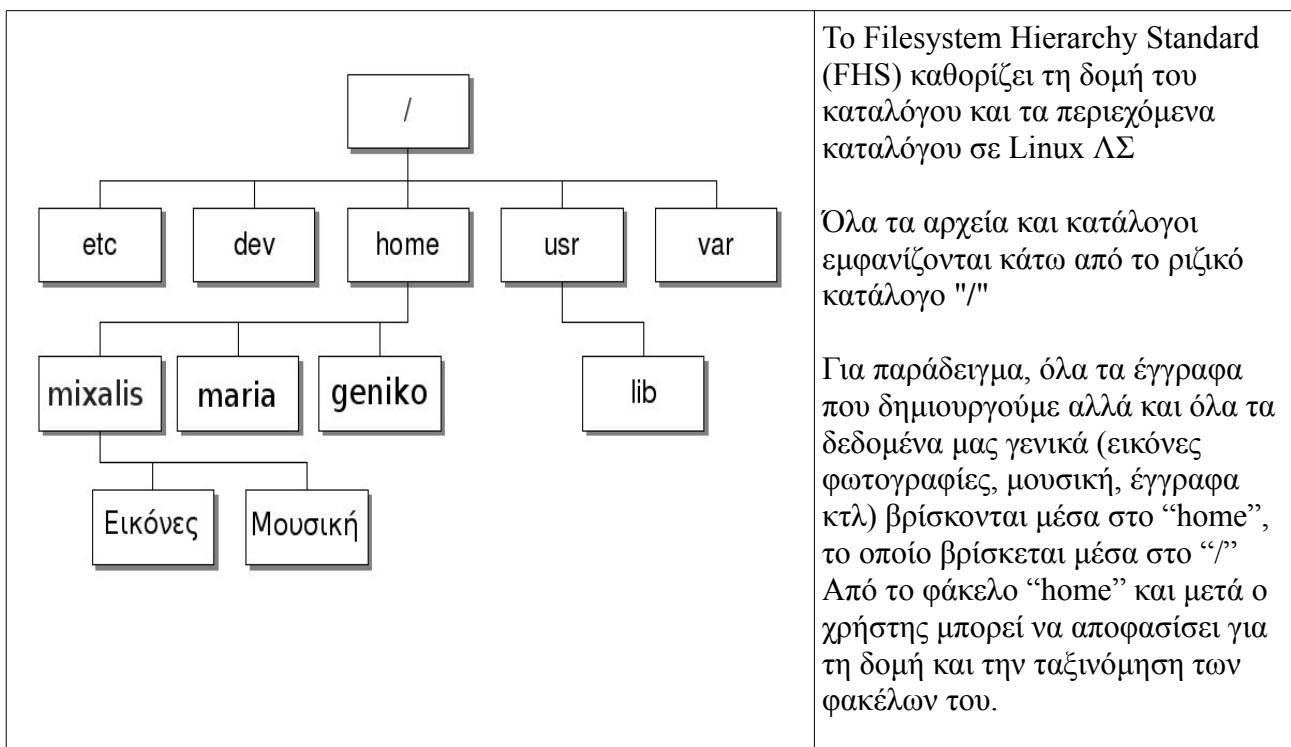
/

etc

dev

home

usr

var

mixalis

maria

geniko

lib

Εικόνες

Μουσική

To Filesystem Hierarchy Standard (FHS) καθορίζει τη δομή του καταλόγου και τα περιεχόμενα καταλόγου σε Linux ΛΣ

Όλα τα αρχεία και κατάλογοι εμφανίζονται κάτω από το ριζικό κατάλογο "/"

Για παράδειγμα, όλα τα έγγραφα που δημιουργούμε αλλά και όλα τα δεδομένα μας γενικά (εικόνες φωτογραφίες, μουσική, έγγραφα κτλ) βρίσκονται μέσα στο “home”, το οποίο βρίσκεται μέσα στο “/” Από το φάκελο “home” και μετά ο χρήστης μπορεί να αποφασίσει για τη δομή και την ταξινόμηση των φακέλων του.